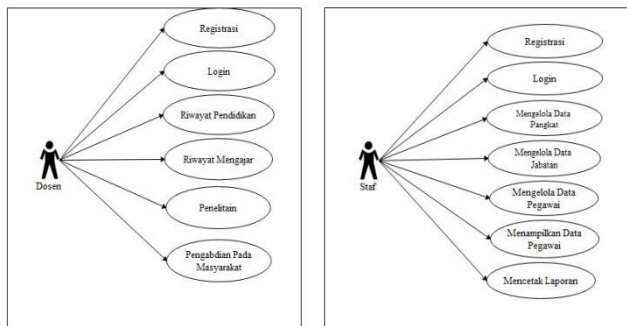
Dosen

Registrasi

Login

Riwayat Pendidikan

Riwayat Mengajar

Penelitain

Pengabdian Pada Masyarakat

Staf

Registrasi

Login

Mengelola Data Pangkat

Mengelola Data Jabatan

Mengelola Data Pegawai

Menampilkan Data Pegawai

Mencetak Laporan